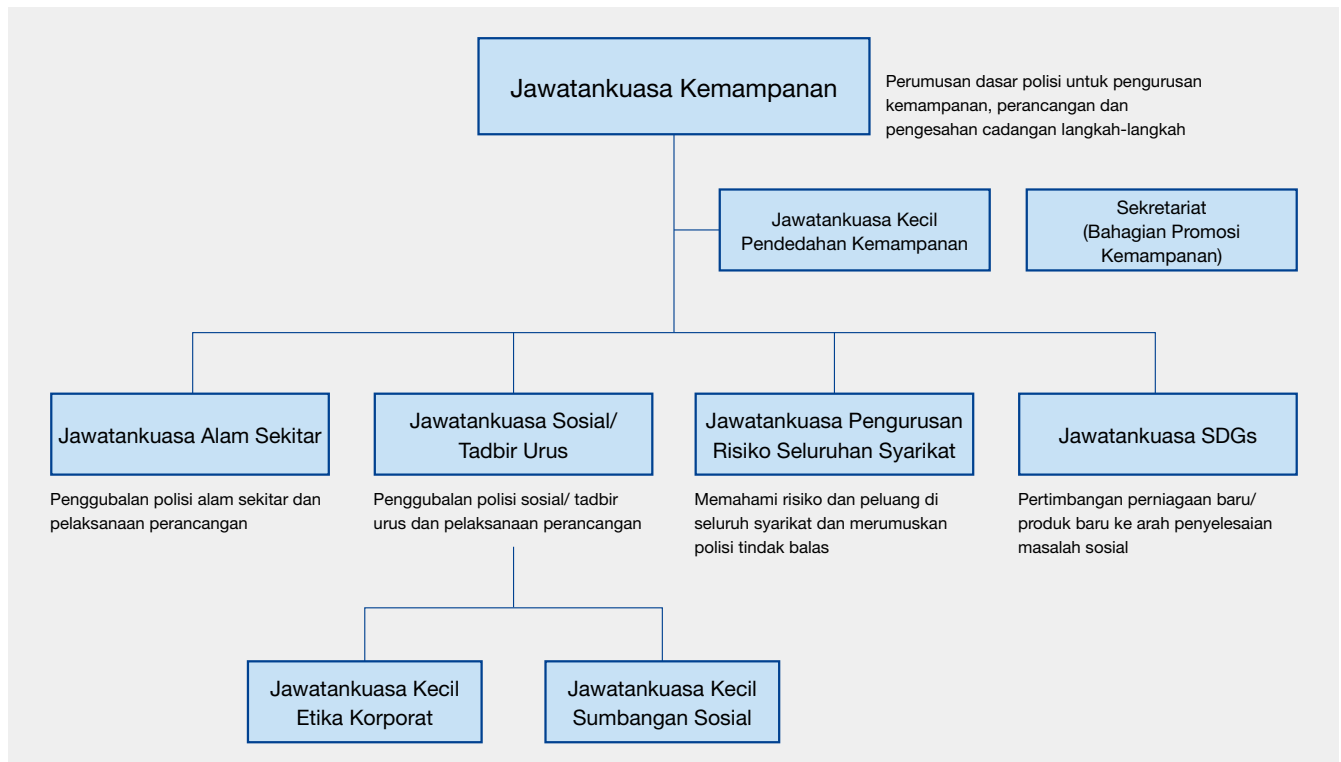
Jawatankuasa Kemampanan

Perumusan dasar polisi untuk pengurusan kemampanan, perancangan dan pengesahan cadangan langkah-langkah

Jawatankuasa Kecil Pendedahan Kemampanan

Sekretariat (Bahagian Promosi Kemampanan)

Jawatankuasa Alam Sekitar

Penggubalan polisi alam sekitar dan pelaksanaan perancangan

Jawatankuasa Sosial/ Tadbir Urus

Penggubalan polisi sosial/ tadbir urus dan pelaksanaan perancangan

Jawatankuasa Pengurusan Risiko Seluruhan Syarikat

Memahami risiko dan peluang di seluruh syarikat dan merumuskan polisi tindak balas

Jawatankuasa SDGs

Pertimbangan perniagaan baru/ produk baru ke arah penyelesaian masalah sosial

Jawatankuasa Kecil Etika Korporat

Jawatankuasa Kecil Sumbangan Sosial